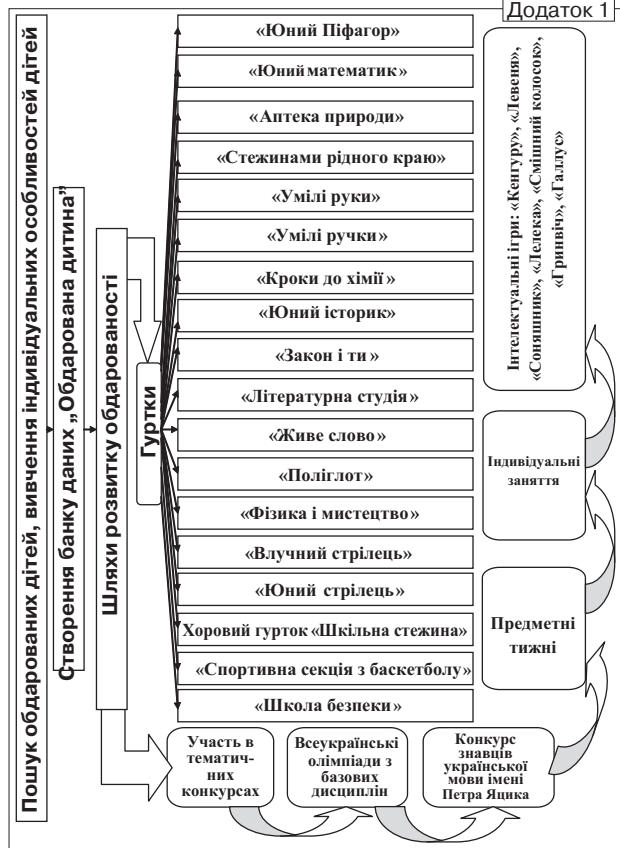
Додаток 1

Пошук обдарованих дітей, вивчення індивідуальних особливостей дітей

Створення банку даних „Обдарована дитина"

Шляхи розвитку обдарованості

Гуртки

«Юний Піфагор»

«Юний математик»

«Аптека природи»

«Стежинами рідного краю»

«Умілі руки»

«Умілі ручки»

«Кроки до хімії»

«Юний історик»

«Закон і ти»

«Літературна студія»

«Живе слово»

«Поліглот»

«Фізика і мистецтво»

«Влучний стрілець»

«Юний стрілець»

Хоровий гурток «Шкільна стежина»

«Спортивна секція з баскетболу»

«Школа безпеки»

Інтелектуальні ігри: «Кенгуру», «Левеня», «Соняшник», «Лелека», «Смішний колосок», «Гринвіч», «Галлус»

Індивідуальні заняття

Предметні тижні

Участь в тематичних конкурсах

Всеукраїнські олімпіади з базових дисциплін

Конкурс знавців української мови імені Петра Яцика